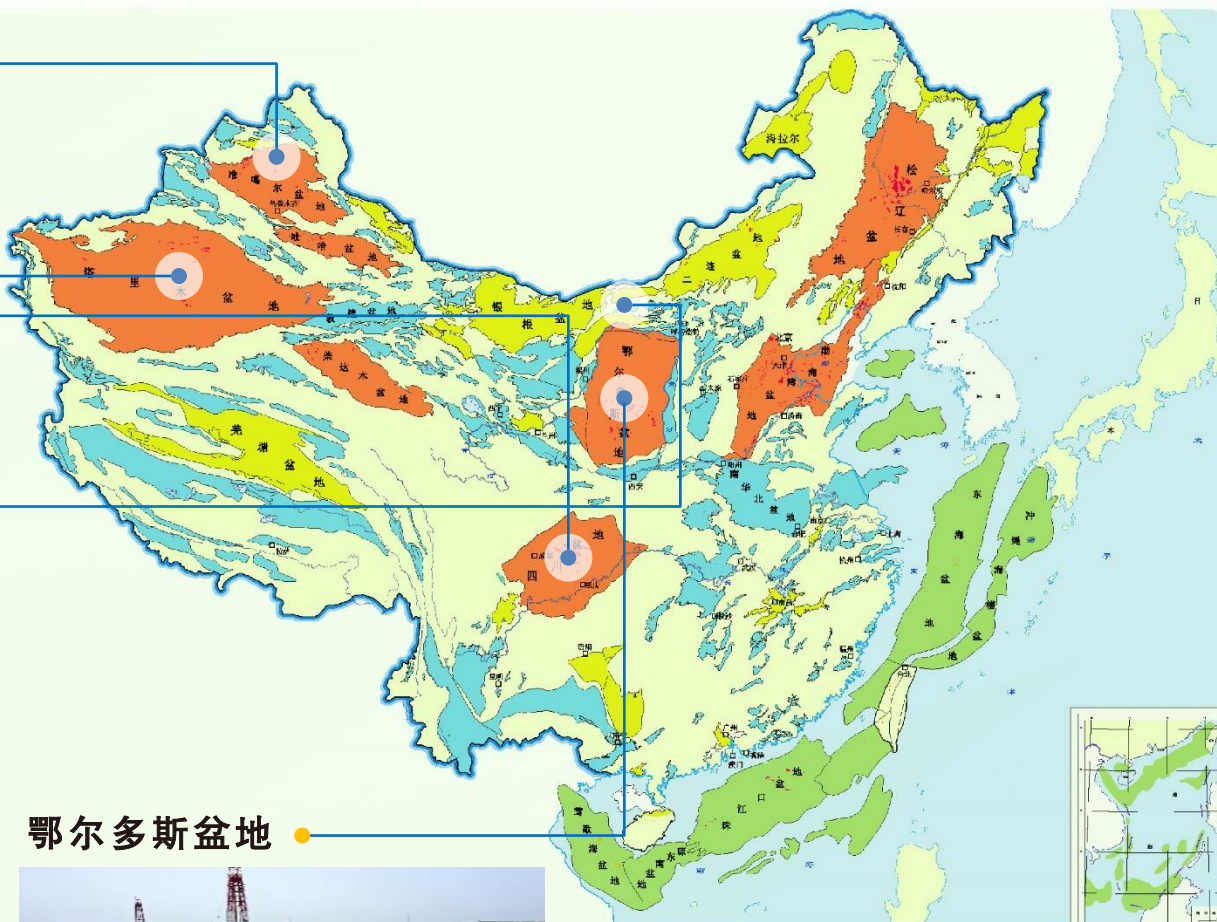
海拉尔

松
辽
盆
地

准
噶
尔
盆
地

乌鲁木齐

吐
哈
盆
地

塔
里
木
盆
地

柴
达
木
盆
地

羌
塘
盆
地

二
连
盆
地

银
根
盆
地

鄂
尔
多
斯
盆
地

渤
海
湾
盆
地

华
北
盆
地

四
川
盆
地

东
海
盆
地

冲
绳
海
槽
盆
地

莺
歌
海
盆
地

北
部
湾
盆
地

珠
江
口
盆
地

鄂尔多斯盆地